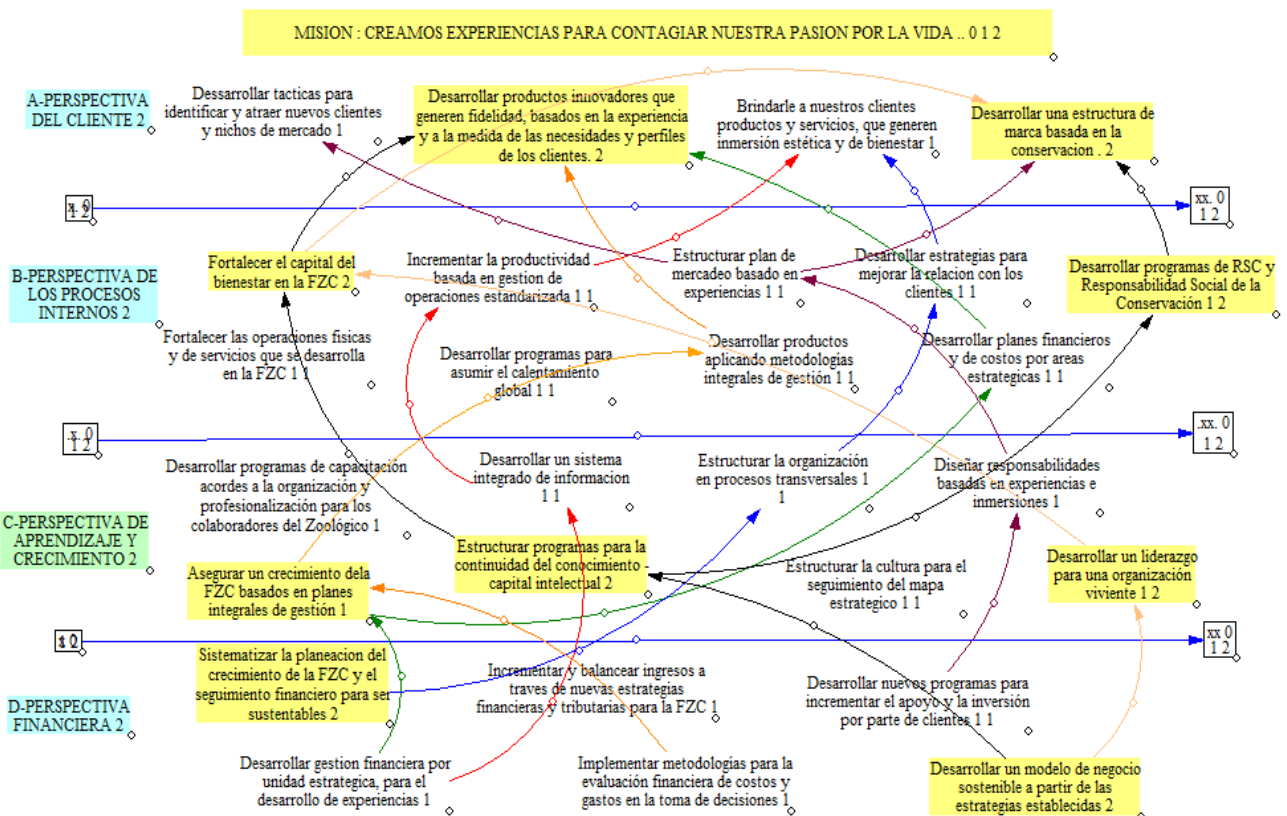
MISION : CREAMOS EXPERIENCIAS PARA CONTAGIAR NUESTRA PASION POR LA VIDA .. 0 1 2

A-PERSPECTIVA DEL CLIENTE 2

Dessarrollar tacticas para identificar y atraer nuevos clientes y nichos de mercado 1

Desarrollar productos innovadores que generen fidelidad, basados en la experiencia y a la medida de las necesidades y perfiles de los clientes. 2

Brindarle a nuestros clientes productos y servicios, que generen inmersión estética y de bienestar 1

Desarrollar una estructura de marca basada en la conservacion . 2

x 0
1 2

xx. 0
1 2

B-PERSPECTIVA DE LOS PROCESOS INTERNOS 2

Fortalecer el capital del bienestar en la FZC 2

Incrementar la productividad basada en gestion de operaciones estandarizada 1 1

Estructurar plan de mercadeo basado en experiencias 1 1

Desarrollar estrategias para mejorar la relacion con los clientes 1 1

Desarrollar programas de RSC y Responsabilidad Social de la Conservación 1 2

Fortalecer las operaciones fisicas y de servicios que se desarrolla en la FZC 1 1

Desarrollar programas para asumir el calentamiento global 1 1

Desarrollar productos aplicando metodologias integrales de gestión 1 1

Desarrollar planes financieros y de costos por areas estrategicas 1 1

x 0
1 2

.xx. 0
1 2

Desarrollar programas de capacitación acordes a la organización y profesionalización para los colaboradores del Zoológico 1

Desarrollar un sistema integrado de informacion 1 1

Estructurar la organización en procesos transversales 1 1

Diseñar responsabilidades basadas en experiencias e inmersiones 1

C-PERSPECTIVA DE APRENDIZAJE Y CRECIMIENTO 2

Estructurar programas para la continuidad del conocimiento - capital intelectual 2

Asegurar un crecimiento dela FZC basados en planes integrales de gestión 1

Estructurar la cultura para el seguimiento del mapa estrategico 1 1

Desarrollar un liderazgo para una organización viviente 1 2

1 0
1 2

xx 0
1 2

Sistematizar la planeacion del crecimiento de la FZC y el seguimiento financiero para ser sustentables 2

Incrementar y balancear ingresos a traves de nuevas estrategias financieras y tributarias para la FZC 1

Desarrollar nuevos programas para incrementar el apoyo y la inversión por parte de clientes 1 1

D-PERSPECTIVA FINANCIERA 2

Desarrollar gestion financiera por unidad estrategica, para el desarrollo de experiencias 1

Implementar metodologias para la evaluación financiera de costos y gastos en la toma de decisiones 1

Desarrollar un modelo de negocio sostenible a partir de las estrategias establecidas 2